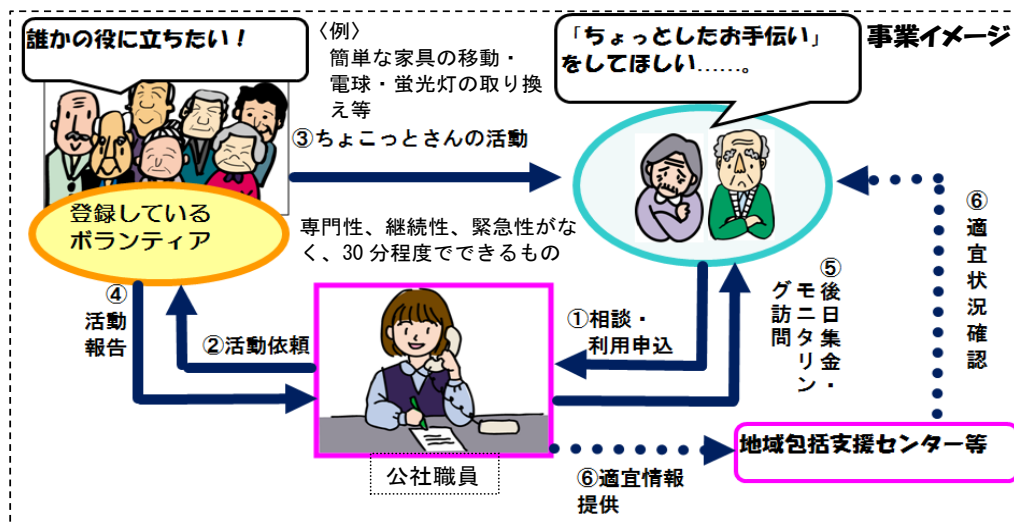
誰かの役に立ちたい！

〈例〉
簡単な家具の移動・電球・蛍光灯の取り換え等

「ちょっとしたお手伝い」をしてほしい……。

事業イメージ

③ちょこっとさんの活動

登録しているボランティア

専門性、継続性、緊急性がなく、30分程度でできるもの

⑥適宜状況確認

④活動報告

②活動依頼

①相談・利用申込

⑤後日集金・モニタリング訪問

公社職員

地域包括支援センター等

⑥適宜情報提供